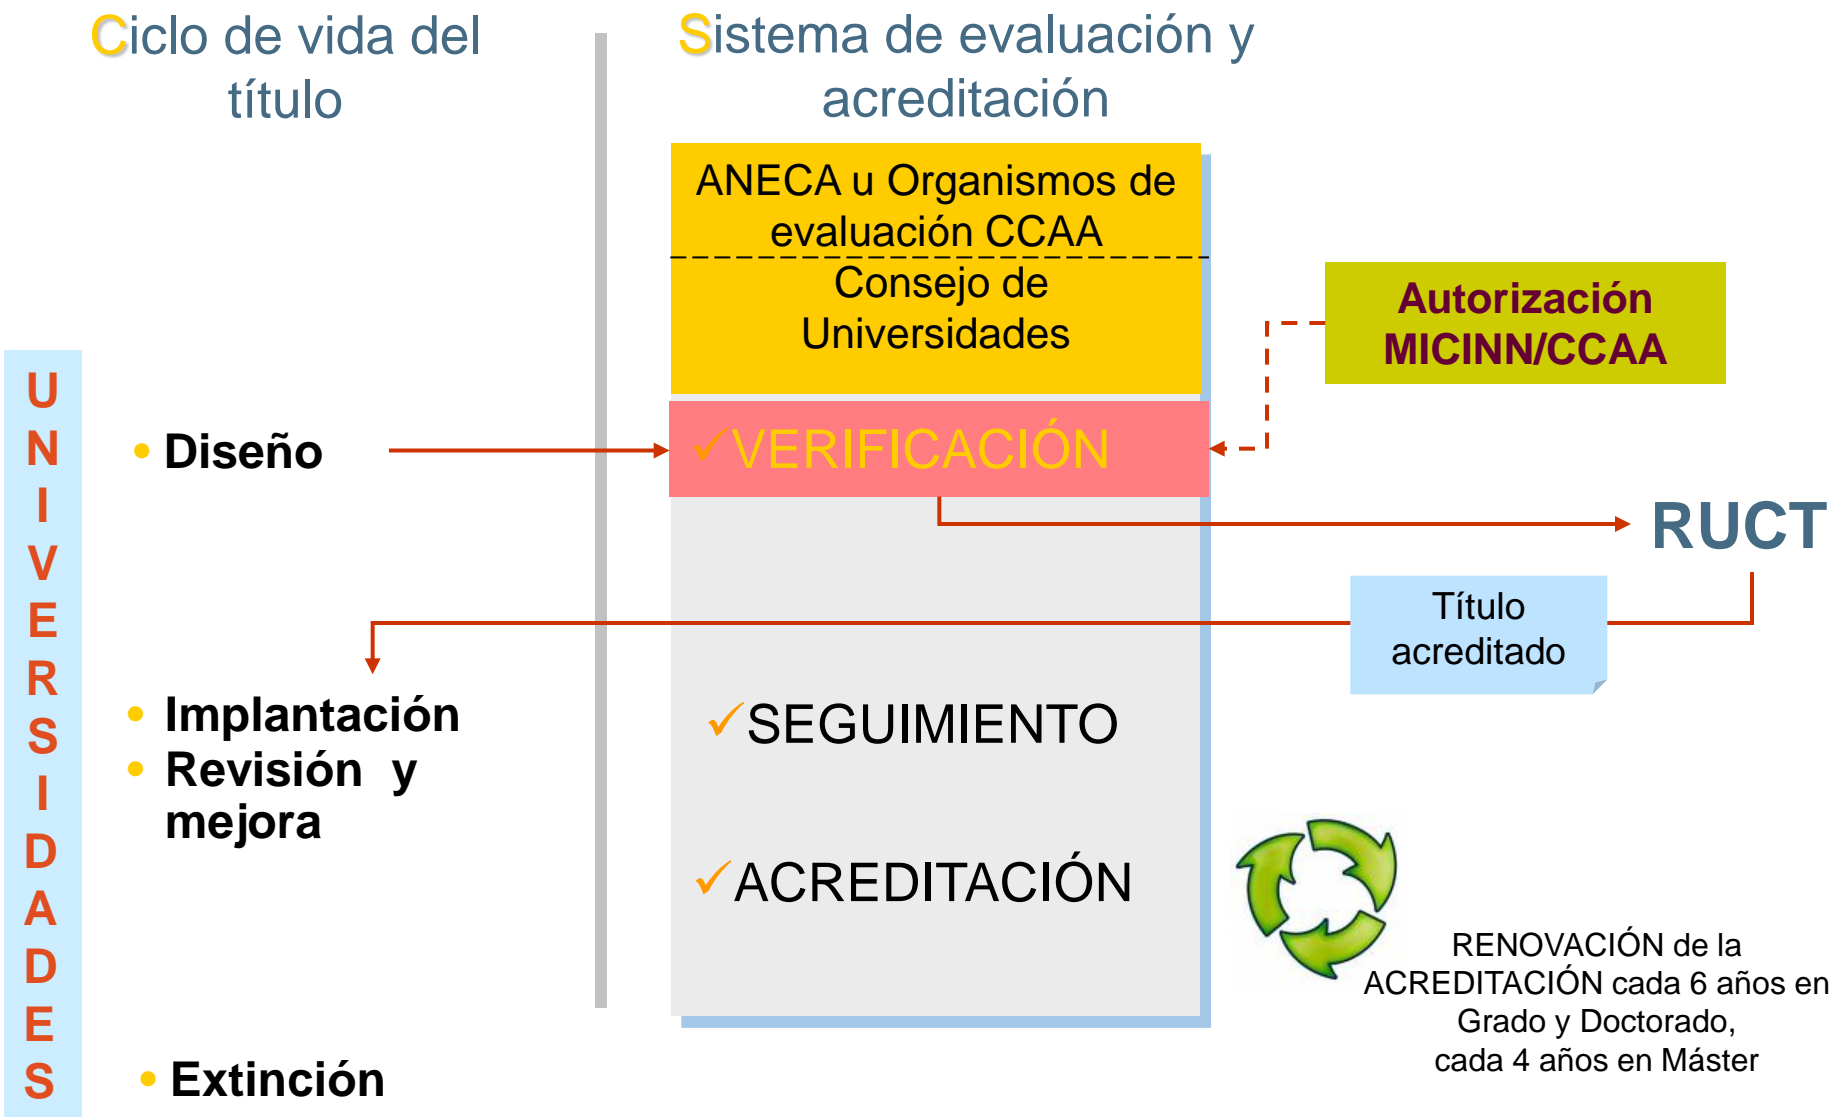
Ciclo de vida del título

Sistema de evaluación y acreditación

UNIVERSIDADES

ANECA u Organismos de evaluación CCAA

Consejo de Universidades

Autorización MICINN/CCAA

• Diseño

✓VERIFICACIÓN

RUCT

Título acreditado

• Implantación
• Revisión y mejora

✓SEGUIMIENTO

✓ACREDITACIÓN

RENOVACIÓN de la ACREDITACIÓN cada 6 años en Grado y Doctorado, cada 4 años en Máster

• Extinción